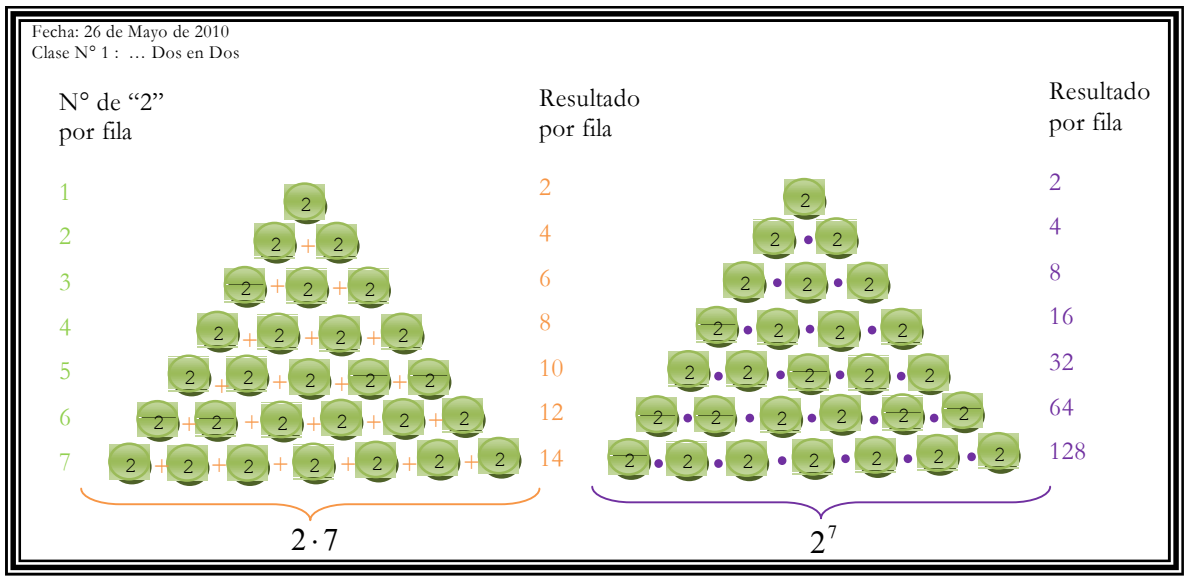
Fecha: 26 de Mayo de 2010
Clase N° 1 : … Dos en Dos

N° de “2” por fila

Resultado por fila

Resultado por fila

1
2
3
4
5
6
7

2
2 + 2
2 + 2 + 2
2 + 2 + 2 + 2
2 + 2 + 2 + 2 + 2
2 + 2 + 2 + 2 + 2 + 2
2 + 2 + 2 + 2 + 2 + 2 + 2

2
4
6
8
10
12
14

2
2 • 2
2 • 2 • 2
2 • 2 • 2 • 2
2 • 2 • 2 • 2 • 2
2 • 2 • 2 • 2 • 2 • 2
2 • 2 • 2 • 2 • 2 • 2 • 2

2
4
8
16
32
64
128

$2 \cdot 7$

$2^7$